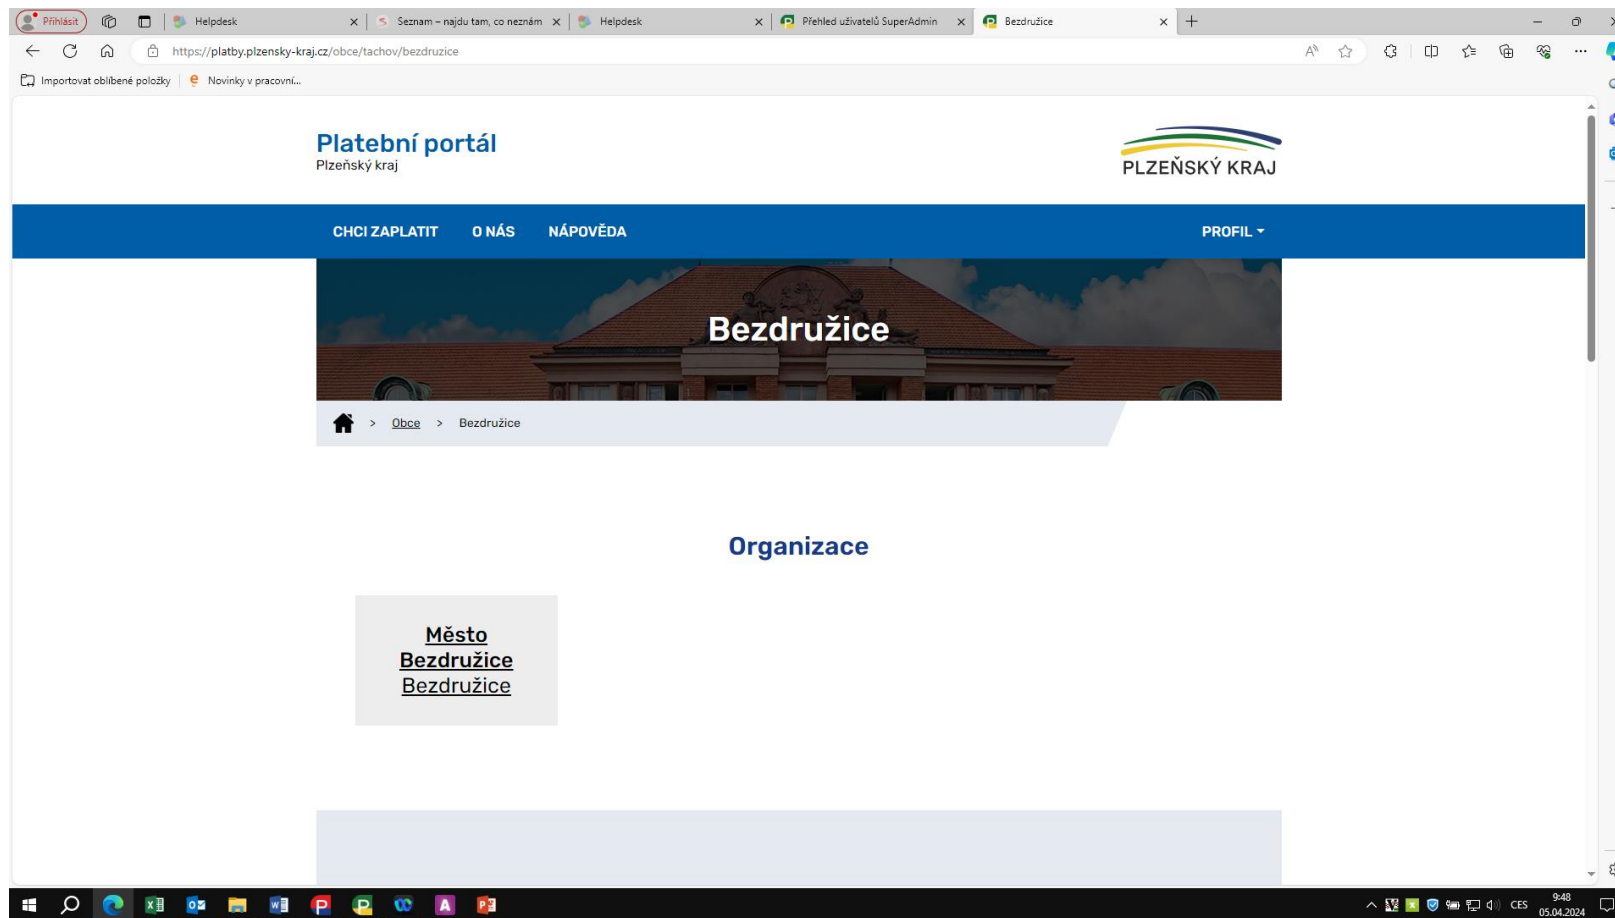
Přihlásit | Helpdesk | Seznam – najdu tam, co neznám | Helpdesk | Přehled uživatelů SuperAdmin | Bezdružice

https://platby.plzensky-kraj.cz/obce/tachov/bezdruzice

Importovat oblíbené položky | Novinky v pracovní...

Platební portál
Plzeňský kraj

PLZEŇSKÝ KRAJ

CHCI ZAPLATIT O NÁS NÁPOVĚDA PROFIL

Bezdružice

> Obce > Bezdružice

Organizace

Město Bezdružice
Bezdružice

CES
9:48
05.04.2024